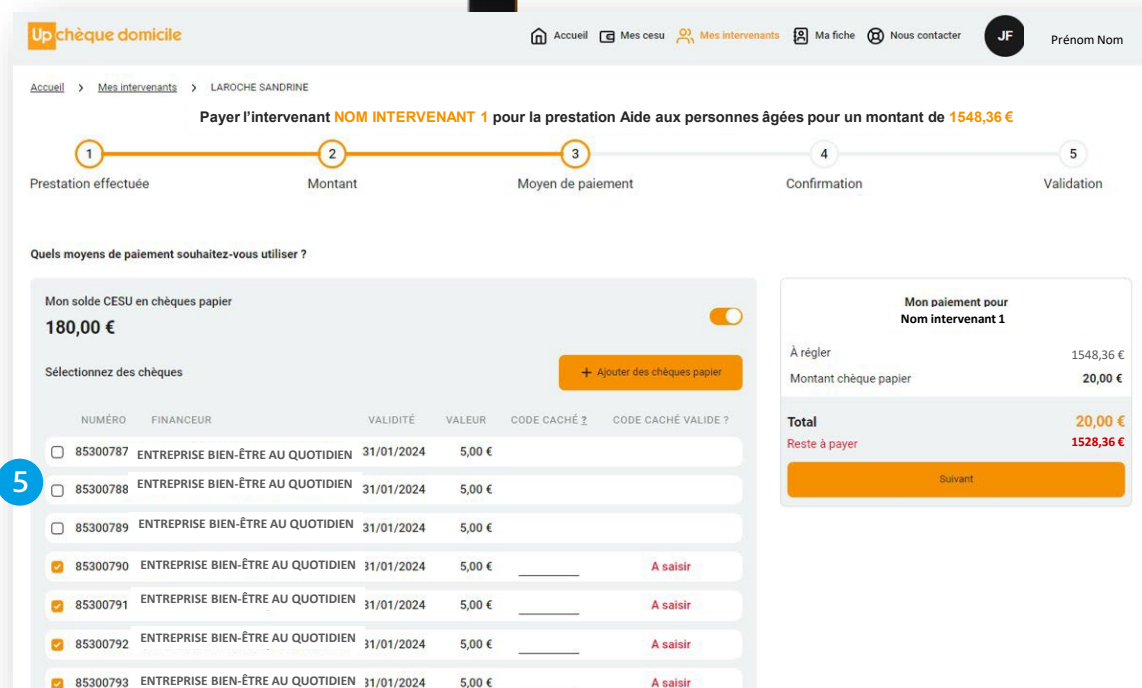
Up chèque domicile

Accueil  Mes cesu  Mes intervenants  Ma fiche  Nous contacter  JF  Prénom Nom

Accueil > Mes intervenants > LAROCHE SANDRINE

Payer l'intervenant NOM INTERVENANT 1 pour la prestation Aide aux personnes âgées pour un montant de 1548,36 €

1 Prestation effectuée
2 Montant
3 Moyen de paiement
4 Confirmation
5 Validation

Quels moyens de paiement souhaitez-vous utiliser ?

Mon solde CESU en chèques papier
180,00 €

Sélectionnez des chèques

+ Ajouter des chèques papier

| NUMÉRO | FINANCEUR | VALIDITÉ | VALEUR | CODE CACHÉ ? | CODE CACHÉ VALIDE ? |
|---|---|---|---|---|---|
| 85300787 | ENTREPRISE BIEN-ÊTRE AU QUOTIDIEN | 31/01/2024 | 5,00 € | | |
| 85300788 | ENTREPRISE BIEN-ÊTRE AU QUOTIDIEN | 31/01/2024 | 5,00 € | | |
| 85300789 | ENTREPRISE BIEN-ÊTRE AU QUOTIDIEN | 31/01/2024 | 5,00 € | | |
| 85300790 | ENTREPRISE BIEN-ÊTRE AU QUOTIDIEN | 31/01/2024 | 5,00 € | ______ | A saisir |
| 85300791 | ENTREPRISE BIEN-ÊTRE AU QUOTIDIEN | 31/01/2024 | 5,00 € | ______ | A saisir |
| 85300792 | ENTREPRISE BIEN-ÊTRE AU QUOTIDIEN | 31/01/2024 | 5,00 € | ______ | A saisir |
| 85300793 | ENTREPRISE BIEN-ÊTRE AU QUOTIDIEN | 31/01/2024 | 5,00 € | | A saisir |

5

Mon paiement pour
Nom intervenant 1

À régler 1548,36 €
Montant chèque papier 20,00 €

Total 20,00 €
Reste à payer 1528,36 €

Suivant